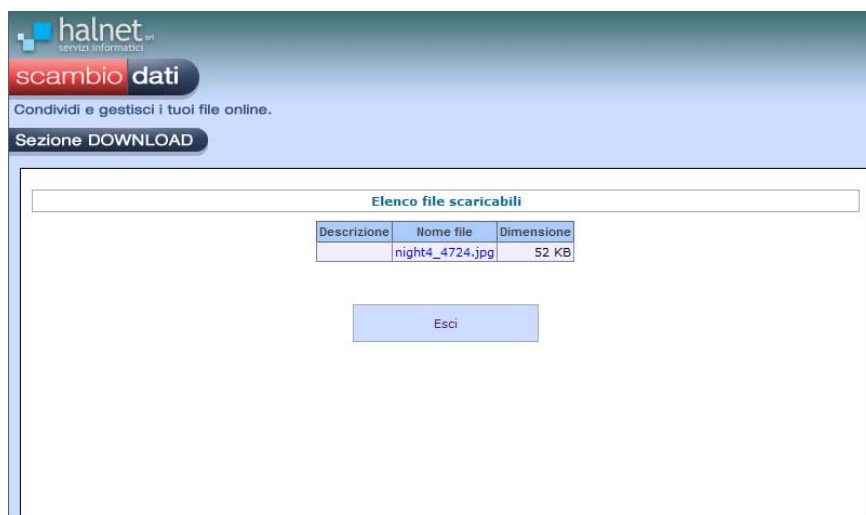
halnet srl
servizi informatici

scambio dati

Condividi e gestisci i tuoi file online.

Sezione DOWNLOAD

Elenco file scaricabili

| Descrizione | Nome file | Dimensione |
|---|---|---|
| | night4_4724.jpg | 52 KB |

Esci